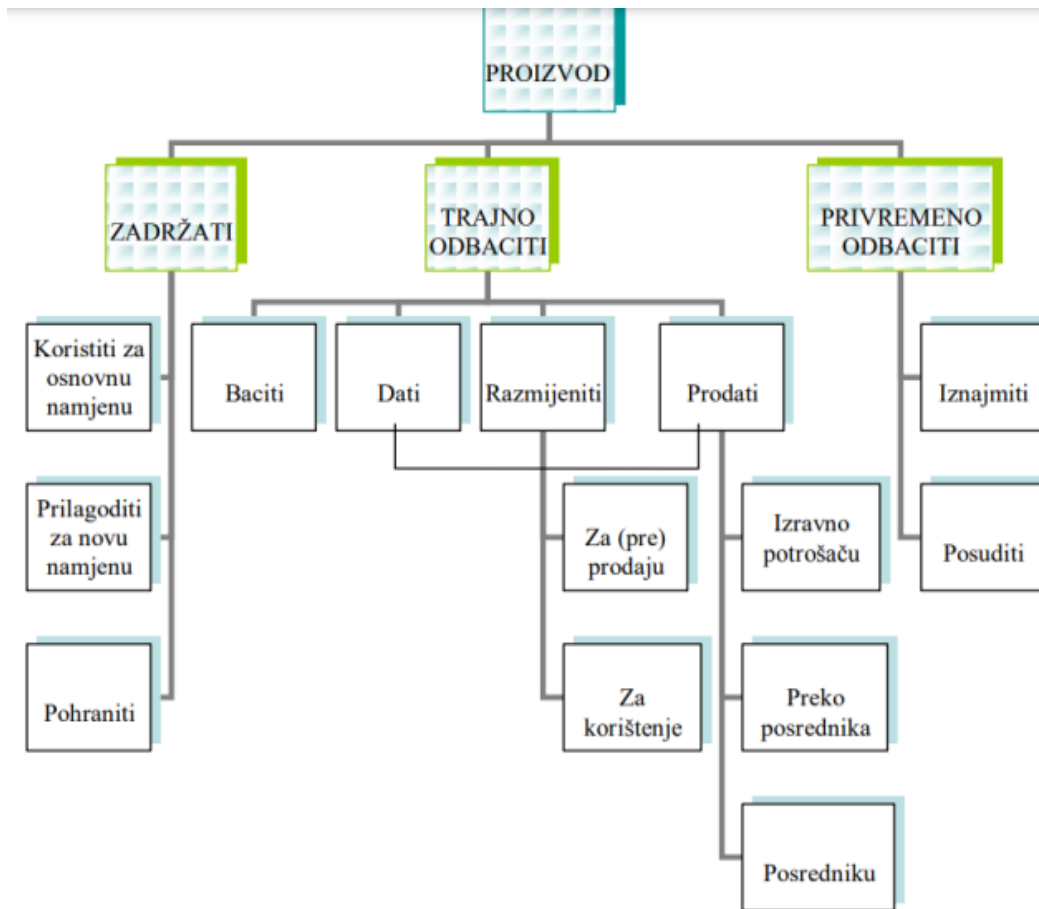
PROIZVOD

ZADRŽATI

TRAJNO ODBACITI

PRIVREMENO ODBACITI

Koristiti za osnovnu namjenu

Prilagoditi za novu namjenu

Pohraniti

Baciti

Dati

Razmijeniti

Prodati

Za (pre) prodaju

Za korištenje

Izravno potrošaču

Preko posrednika

Posredniku

Iznajmiti

Posuditi